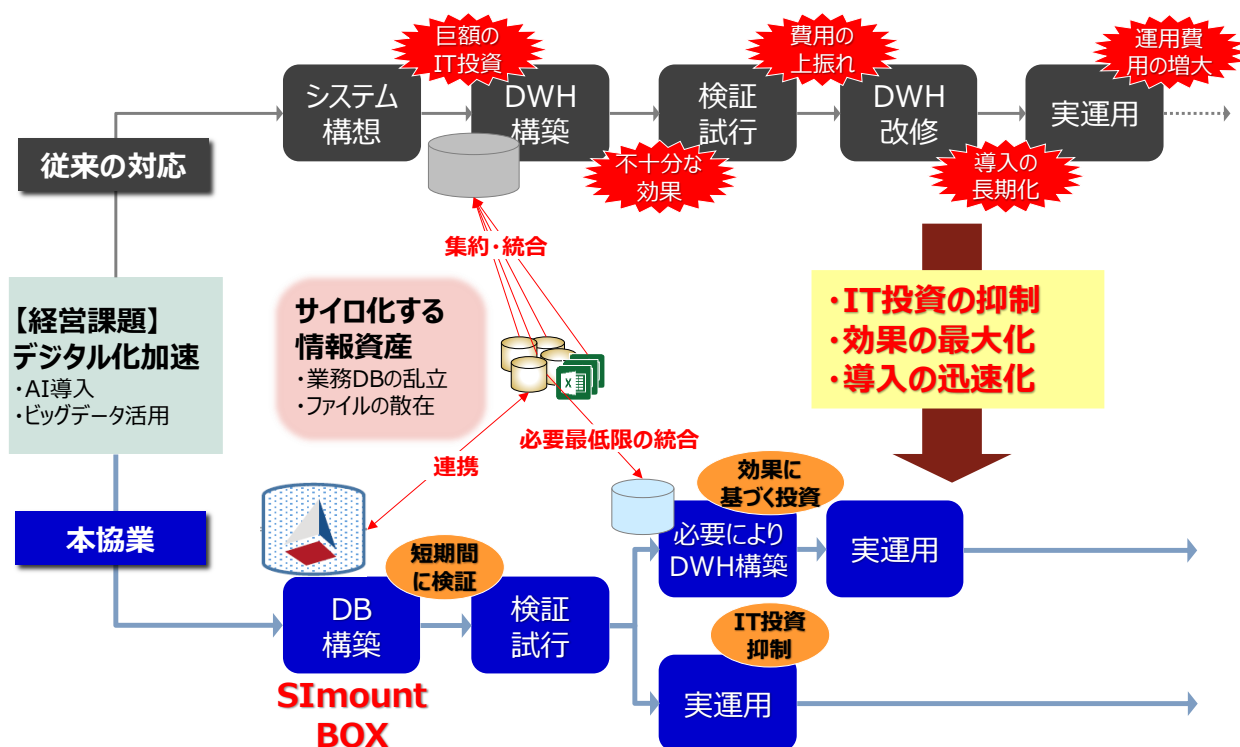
巨額の
IT投資

費用の
上振れ

運用費
用の増大

システム
構想

DWH
構築

検証
試行

DWH
改修

実運用

従来の対応

不十分な
効果

導入の
長期化

集約・統合

【経営課題】
デジタル化加速
・AI導入
・ビッグデータ活用

サイロ化する
情報資産
・業務DBの乱立
・ファイルの散在

・IT投資の抑制
・効果の最大化
・導入の迅速化

必要最低限の統合

連携

効果に
基づく投資

本協業

必要により
DWH構築

実運用

短期間
に検証

DB
構築

検証
試行

IT投資
抑制

実運用

SImount
BOX